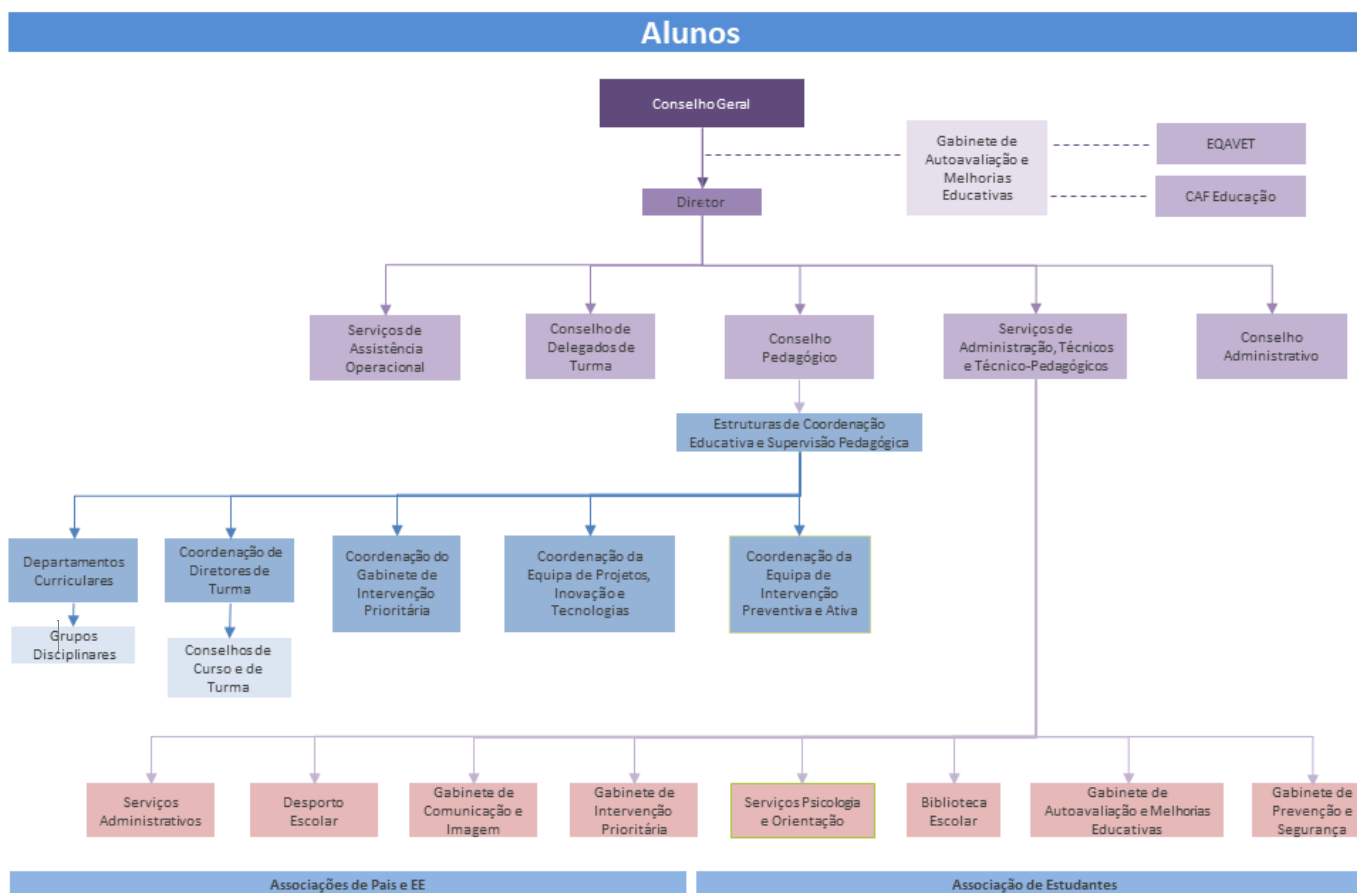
Alunos

Conselho Geral

Gabinete de Autoavaliação e Melhorias Educativas

EQAVET

CAF Educação

Diretor

Serviços de Assistência Operacional

Conselho de Delegados de Turma

Conselho Pedagógico

Serviços de Administração, Técnicos e Técnico-Pedagógicos

Conselho Administrativo

Estruturas de Coordenação Educativa e Supervisão Pedagógica

Departamentos Curriculares

Grupos Disciplinares

Coordenação de Diretores de Turma

Conselhos de Curso e de Turma

Coordenação do Gabinete de Intervenção Prioritária

Coordenação da Equipa de Projetos, Inovação e Tecnologias

Coordenação da Equipa de Intervenção Preventiva e Ativa

Serviços Administrativos

Desporto Escolar

Gabinete de Comunicação e Imagem

Gabinete de Intervenção Prioritária

Serviços Psicologia e Orientação

Biblioteca Escolar

Gabinete de Autoavaliação e Melhorias Educativas

Gabinete de Prevenção & Segurança

Associações de Pais e EE

Associação de Estudantes